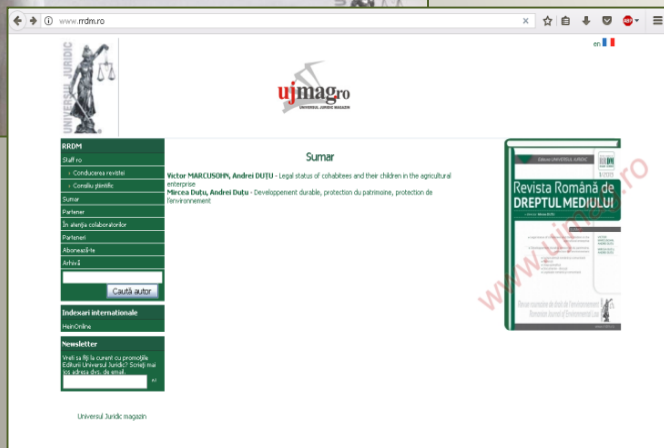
www.rrdm.ro

en

UNIVERSUL JURIDIC

ujmag.ro
UNIVERSUL JURIDIC MAGAZIN

RRDM
Staff ro
» Conducerea revistei
» Consiliu ştiinţific
Sumar
Parteneri
În atenţia colaboratorilor
Parteneri
Abonează-te
Arhivă
Caută autor

Indexari internationale
HeinOnline

Newsletter
Vreti sa fiti la curent cu promoţiile Editurii Universul Juridic? Scrieţi mai jos adresa dvs. de email.
ok

Universul Juridic magazin

Sumar

Victor MARCUSOHN, Andrei DUŢU - Legal status of cohabitees and their children in the agricultural enterprise
Mircea Duţu, Andrei Duţu - Developpement durable, protection du patrimoine, protection de l'environnement

Editura UNIVERSUL JURIDIC
Revista Română de DREPTUL MEDIULUI
Mircea DUŢU
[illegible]

www.ujmag.ro